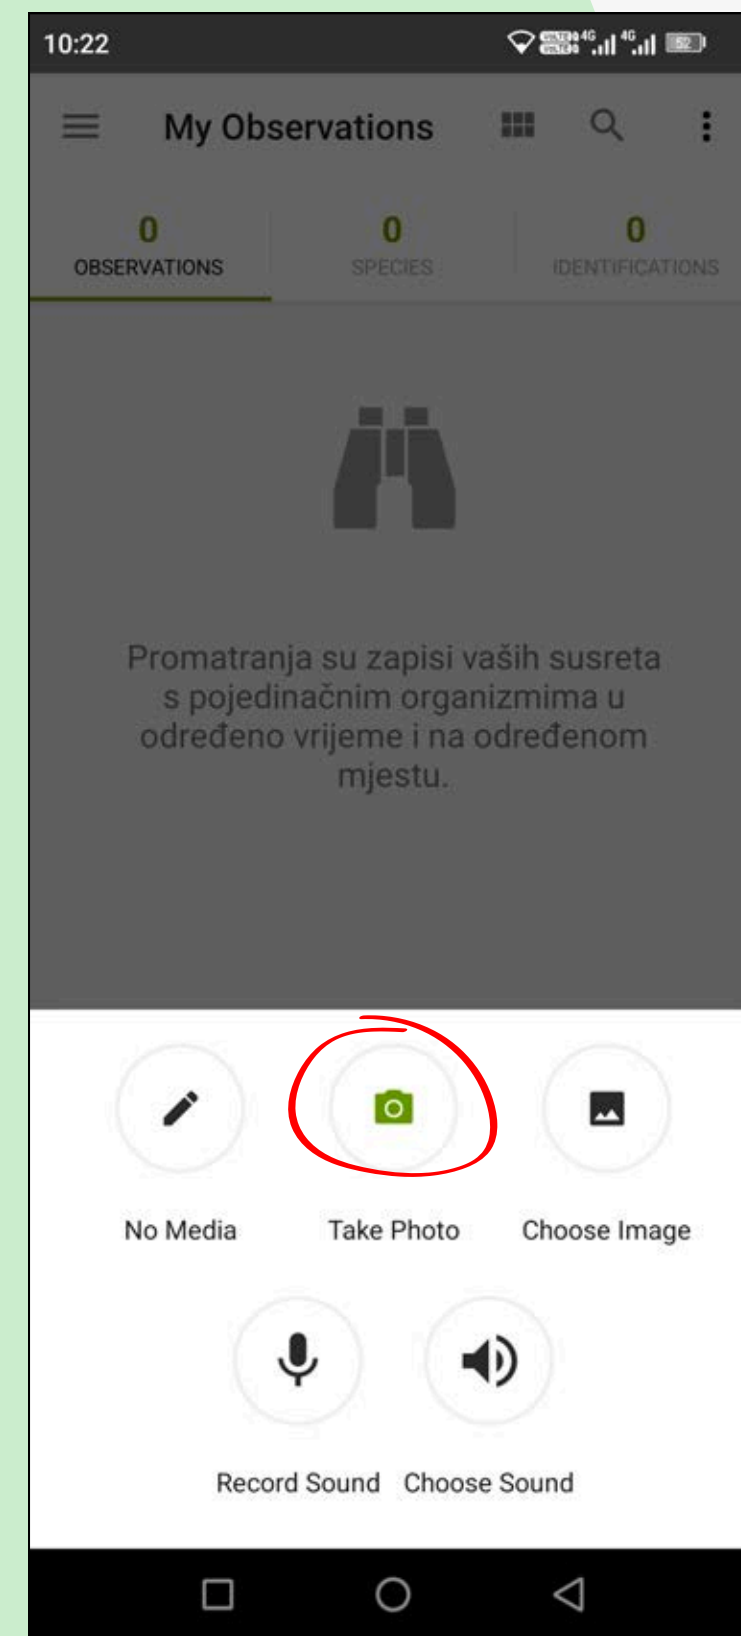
10:22

My Observations

0
OBSERVATIONS

0
SPECIES

0
IDENTIFICATIONS

Promatranja su zapisi vaših susreta s pojedinačnim organizmima u određeno vrijeme i na određenom mjestu.

No Media

Take Photo

Choose Image

Record Sound

Choose Sound